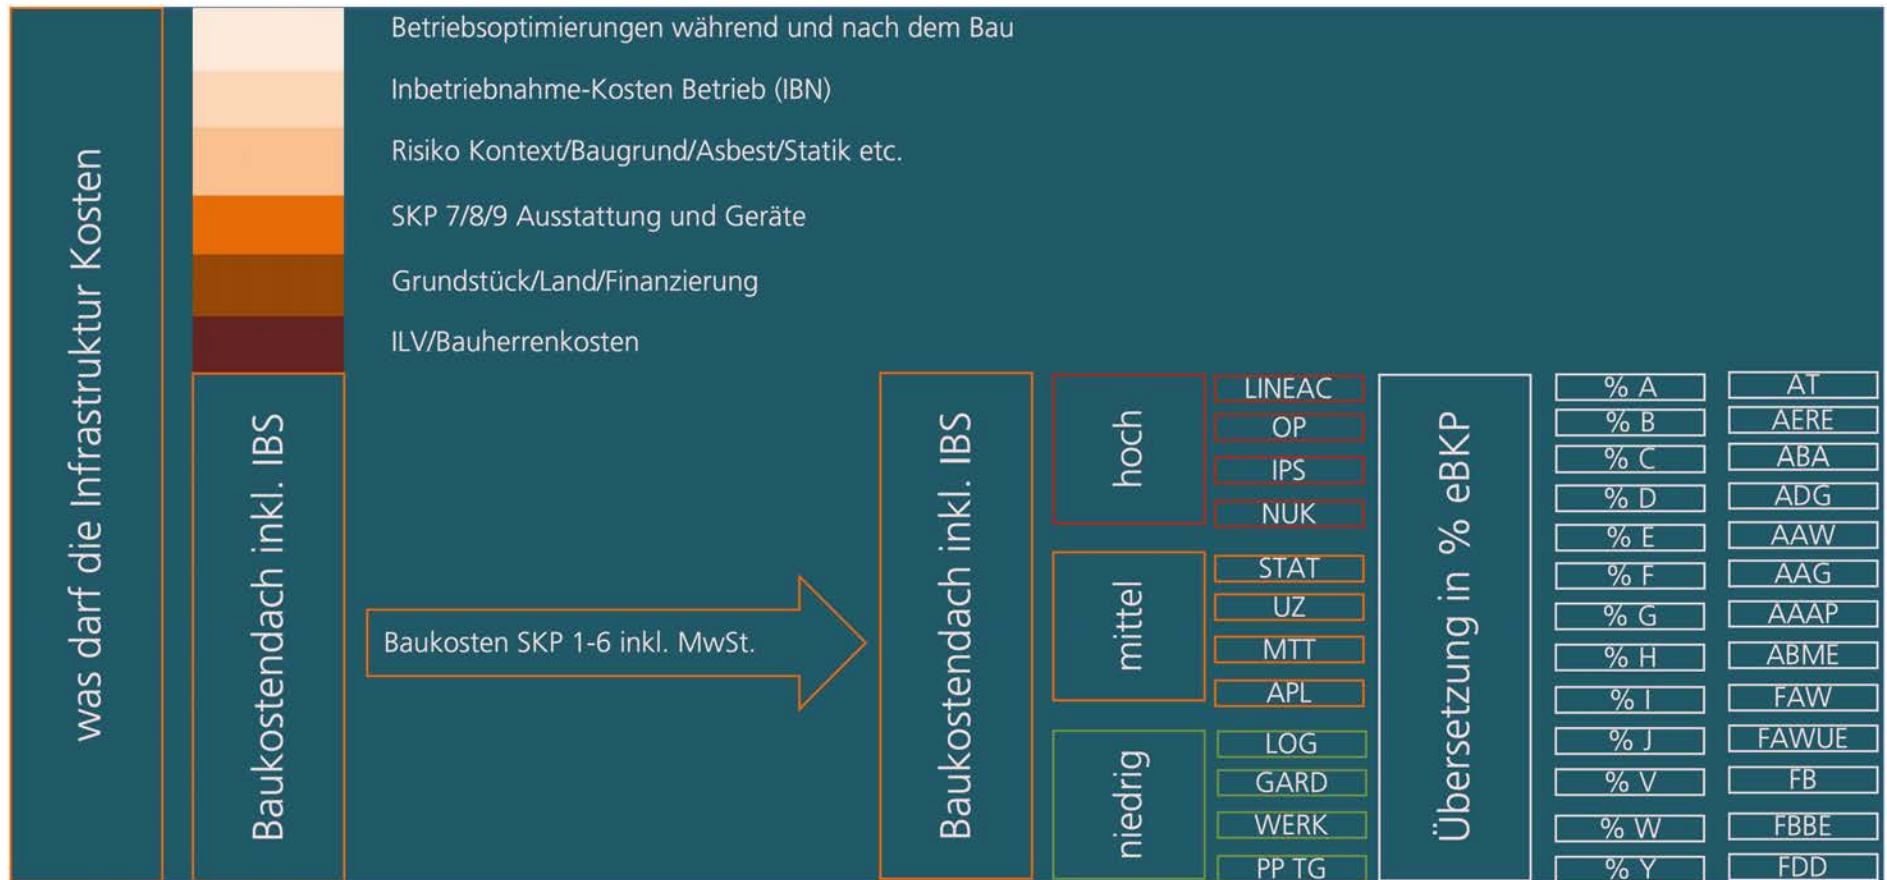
was darf die Infrastruktur Kosten

Betriebsoptimierungen während und nach dem Bau

Inbetriebnahme-Kosten Betrieb (IBN)

Risiko Kontext/Baugrund/Asbest/Statik etc.

SKP 7/8/9 Ausstattung und Geräte

Grundstück/Land/Finanzierung

ILV/Bauherrenkosten

Baukostendach inkl. IBS

Baukosten SKP 1-6 inkl. MwSt.

Baukostendach inkl. IBS

hoch

LINEAC
OP
IPS
NUK

mittel

STAT
UZ
MTT
APL

niedrig

LOG
GARD
WERK
PP TG

Übersetzung in % eBKP

% A
% B
% C
% D
% E
% F
% G
% H
% I
% J
% V
% W
% Y

AT
AERE
ABA
ADG
AAW
AAG
AAAP
ABME
FAW
FAWUE
FB
FBBE
FDD